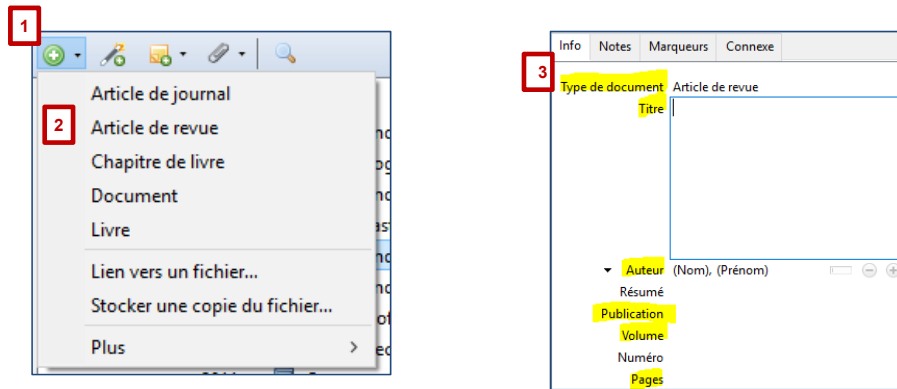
1

2

Article de journal
Article de revue
Chapitre de livre
Document
Livre
Lien vers un fichier...
Stocker une copie du fichier...
Plus

Info | Notes | Marqueurs | Connexe

3

Type de document Article de revue
Titre
Auteur (Nom), (Prénom)
Résumé
Publication
Volume
Numéro
Pages